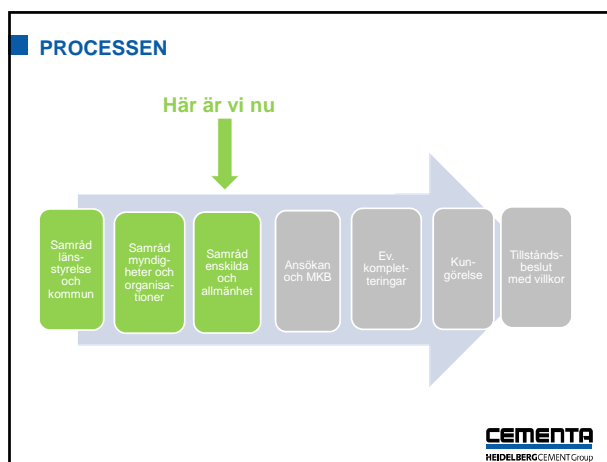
PROCESSEN

Här är vi nu

Samråd länsstyrelse och kommun

Samråd myndigheter och organisationer

Samråd enskilda och allmänhet

Ansökan och MKB

Ev. kompletteringar

Kungörelse

Tillståndsbeslut med villkor

CEMENTA
HEIDELBERGCEMENTGroup